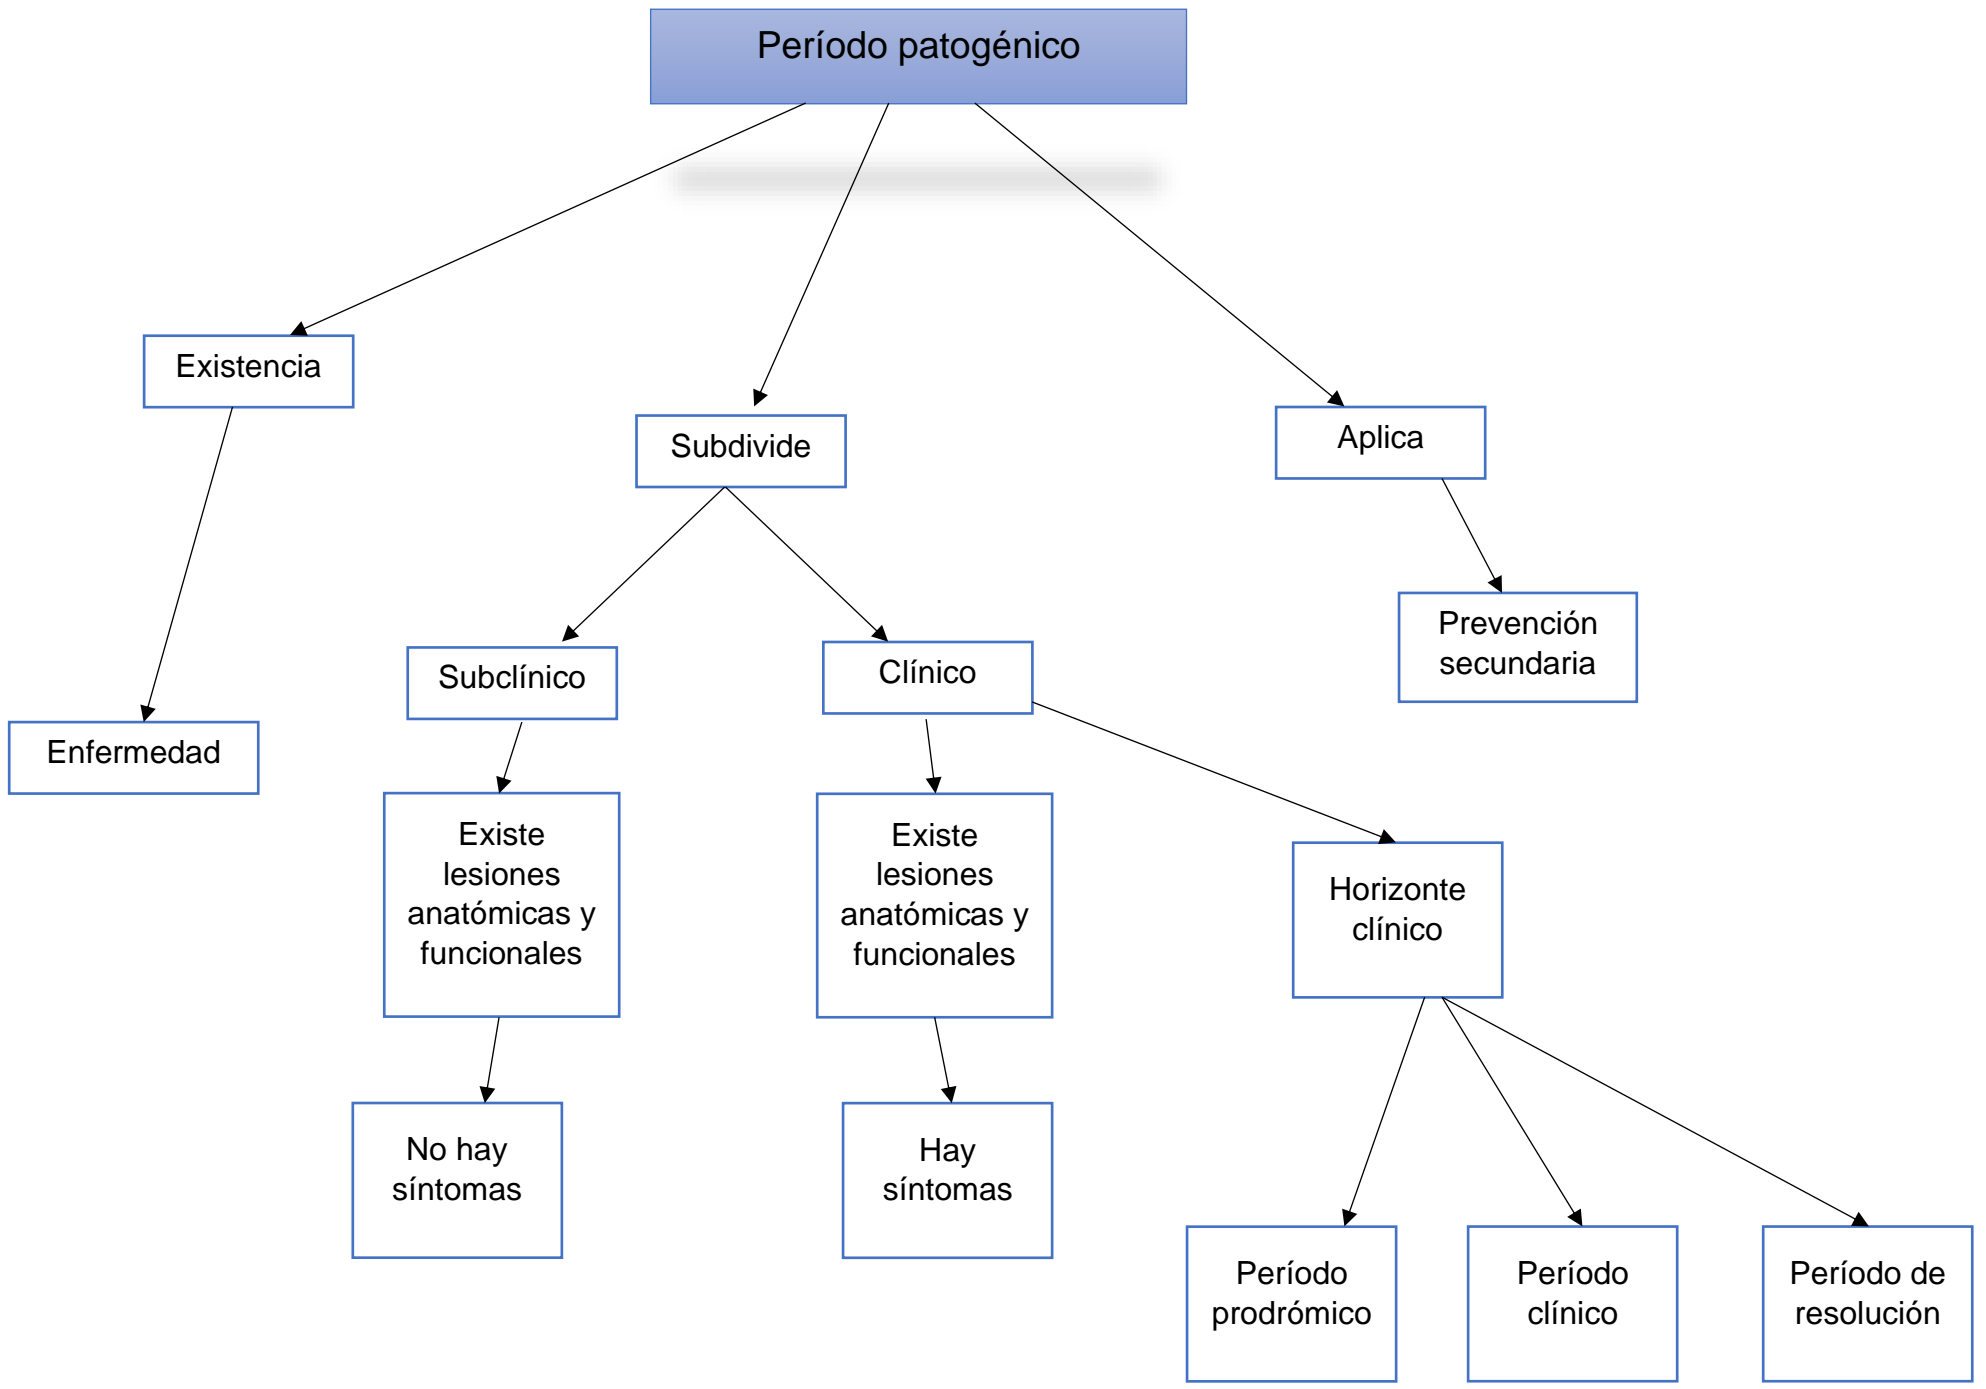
Período patogénico

Existencia

Enfermedad

Subdivide

Subclínico

Existe lesiones anatómicas y funcionales

No hay síntomas

Clínico

Existe lesiones anatómicas y funcionales

Hay síntomas

Horizonte clínico

Período prodrómico

Período clínico

Período de resolución

Aplica

Prevención secundaria